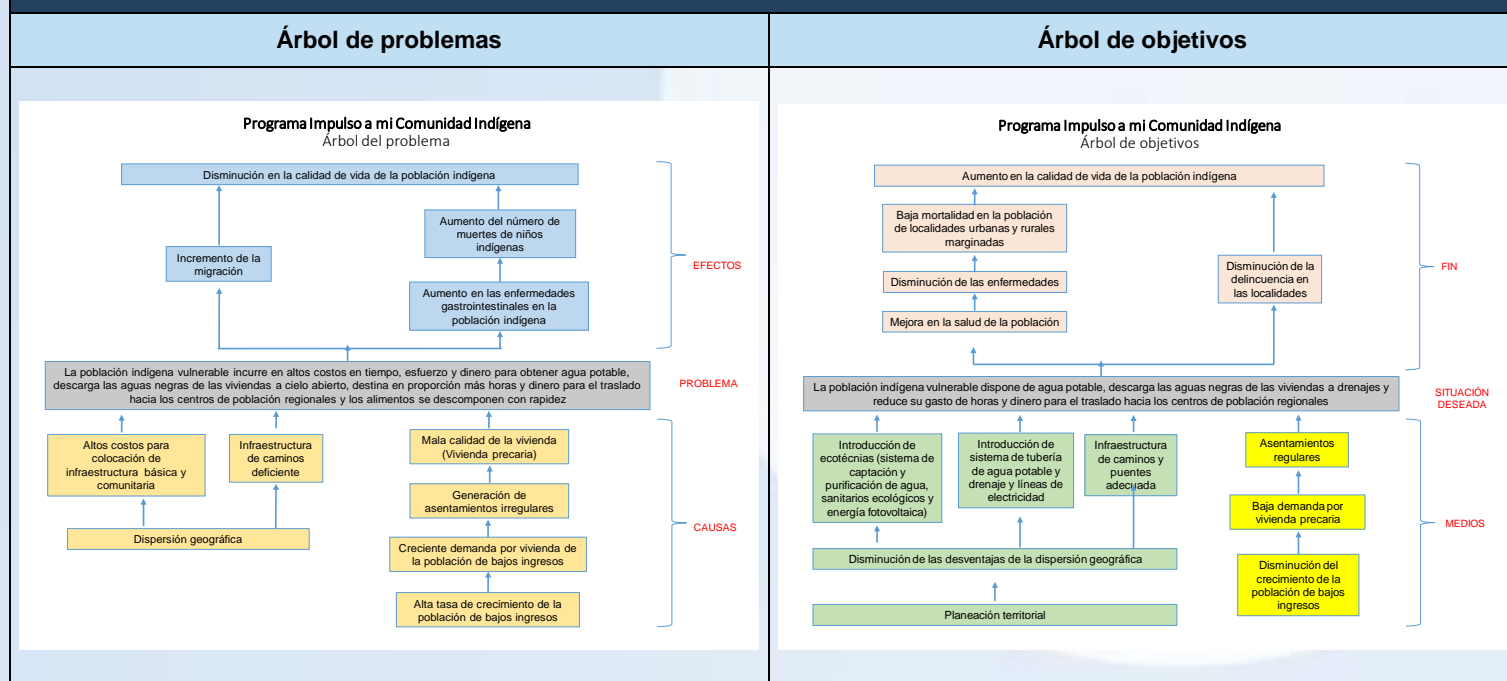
| Árbol de problemas | Árbol de objetivos |
|---|---|

Programa Impulso a mi Comunidad Indígena
Árbol del problema

Disminución en la calidad de vida de la población indígena

Aumento del número de muertes de niños indígenas

Incremento de la migración

EFECTOS

Aumento en las enfermedades gastrointestinales en la población indígena

La población indígena vulnerable incurre en altos costos en tiempo, esfuerzo y dinero para obtener agua potable, descarga las aguas negras de las viviendas a cielo abierto, destina en proporción más horas y dinero para el traslado hacia los centros de población regionales y los alimentos se descomponen con rapidez

PROBLEMA

Altos costos para colocación de infraestructura básica y comunitaria

Infraestructura de caminos deficiente

Mala calidad de la vivienda (Vivienda precaria)

Generación de asentamientos irregulares

Dispersión geográfica

CAUSAS

Creciente demanda por vivienda de la población de bajos ingresos

Alta tasa de crecimiento de la población de bajos ingresos

Programa Impulso a mi Comunidad Indígena
Árbol de objetivos

Aumento en la calidad de vida de la población indígena

Baja mortalidad en la población de localidades urbanas y rurales marginadas

Disminución de las enfermedades

Disminución de la delincuencia en las localidades

FIN

Mejora en la salud de la población

La población indígena vulnerable dispone de agua potable, descarga las aguas negras de las viviendas a drenajes y reduce su gasto de horas y dinero para el traslado hacia los centros de población regionales

SITUACIÓN DESEADA

Introducción de ecotécnias (sistema de captación y purificación de agua, sanitarios ecológicos y energía fotovoltaica)

Introducción de sistema de tubería de agua potable y drenaje y líneas de electricidad

Infraestructura de caminos y puentes adecuada

Asentamientos regulares

Baja demanda por vivienda precaria

MEDIOS

Disminución de las desventajas de la dispersión geográfica

Disminución del crecimiento de la población de bajos ingresos

Planeación territorial